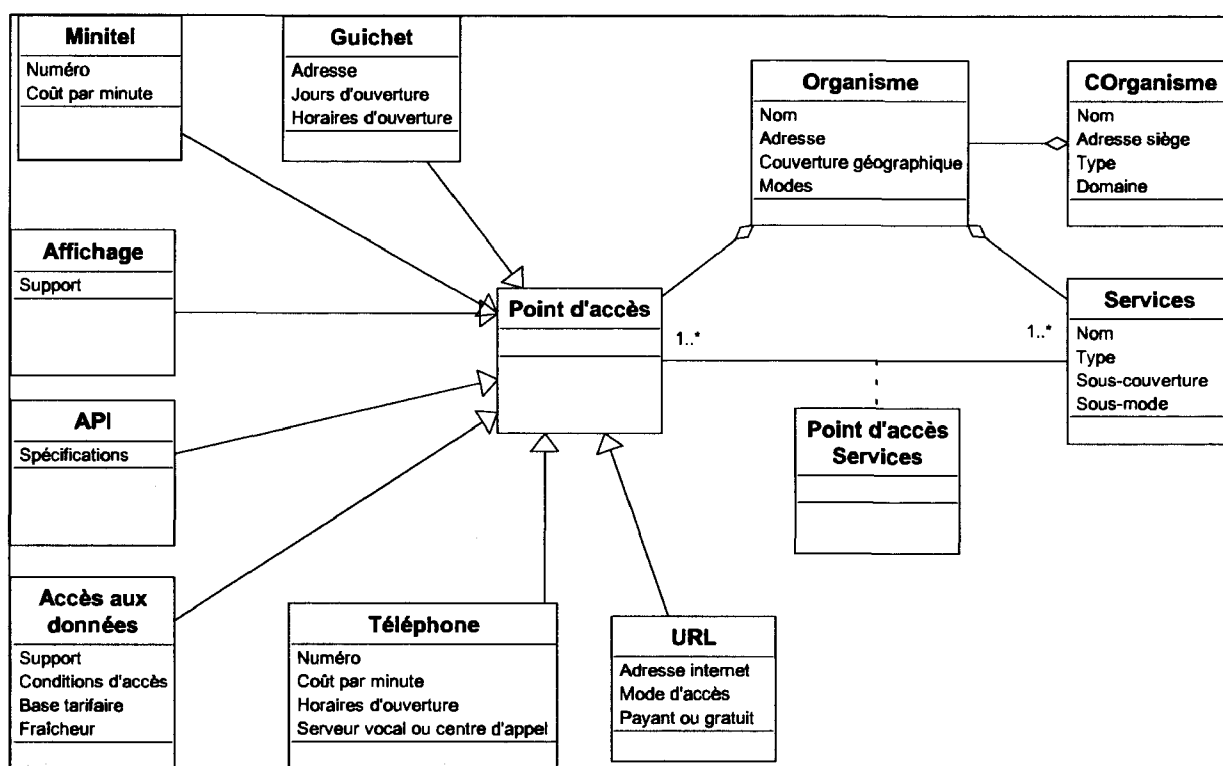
Minitel
Numéro
Coût par minute

Guichet
Adresse
Jours d'ouverture
Horaires d'ouverture

Organisme
Nom
Adresse
Couverture géographique
Modes

COrganisme
Nom
Adresse siège
Type
Domaine

Affichage
Support

Point d'accès

1..*

1..*

Services
Nom
Type
Sous-couverture
Sous-mode

API
Spécifications

Point d'accès Services

Accès aux données
Support
Conditions d'accès
Base tarifaire
Fraîcheur

Téléphone
Numéro
Coût par minute
Horaires d'ouverture
Serveur vocal ou centre d'appel

URL
Adresse internet
Mode d'accès
Payant ou gratuit